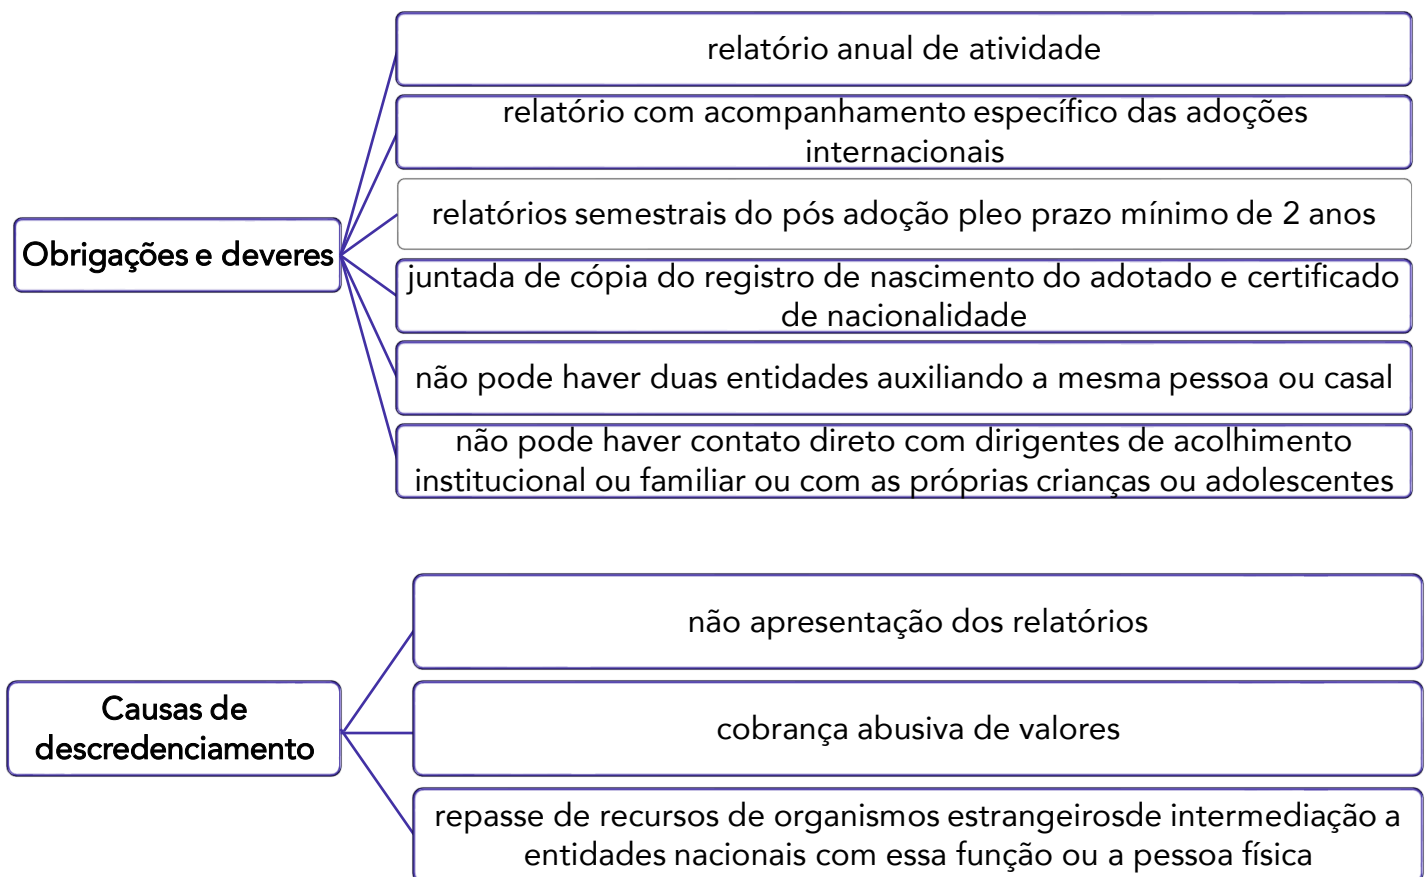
Obrigações e deveres

relatório anual de atividade

relatório com acompanhamento específico das adoções internacionais

relatórios semestrais do pós adoção pleo prazo mínimo de 2 anos

juntada de cópia do registro de nascimento do adotado e certificado de nacionalidade

não pode haver duas entidades auxiliando a mesma pessoa ou casal

não pode haver contato direto com dirigentes de acolhimento institucional ou familiar ou com as próprias crianças ou adolescentes

Causas de descredenciamento

não apresentação dos relatórios

cobrança abusiva de valores

repasse de recursos de organismos estrangeirosde intermediação a entidades nacionais com essa função ou a pessoa física